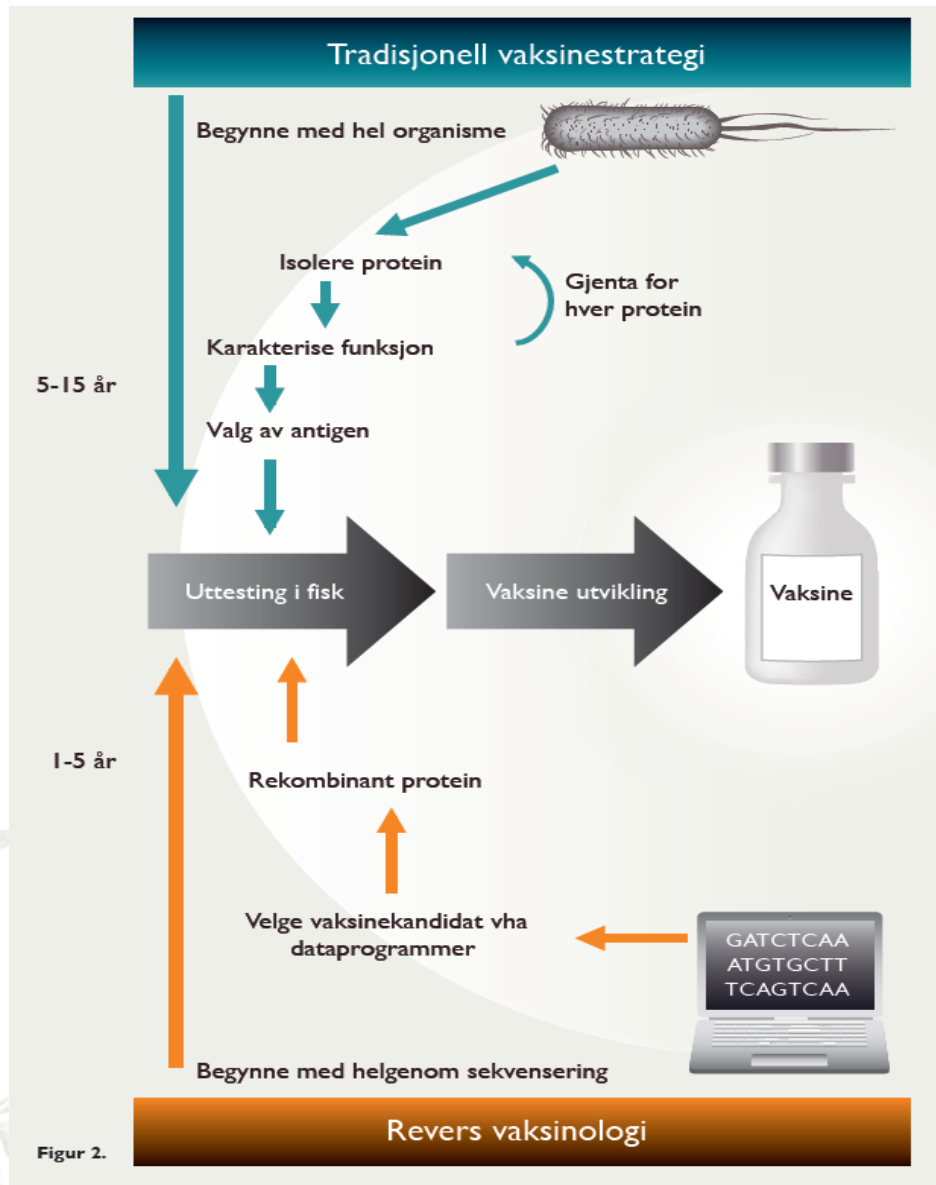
Tradisjonell vaksinestrategi

Begynne med hel organisme

Isolere protein

Gjenta for hver protein

Karakterise funksjon

5-15 år

Valg av antigen

Uttesting i fisk

Vaksine utvikling

Vaksine

1-5 år

Rekombinant protein

Velge vaksinekandidat vha dataprogrammer

GATCTCAA
ATGTGCTT
TCAGTCAA

Begynne med helgenom sekvensering

Revers vaksinologi

Figur 2.